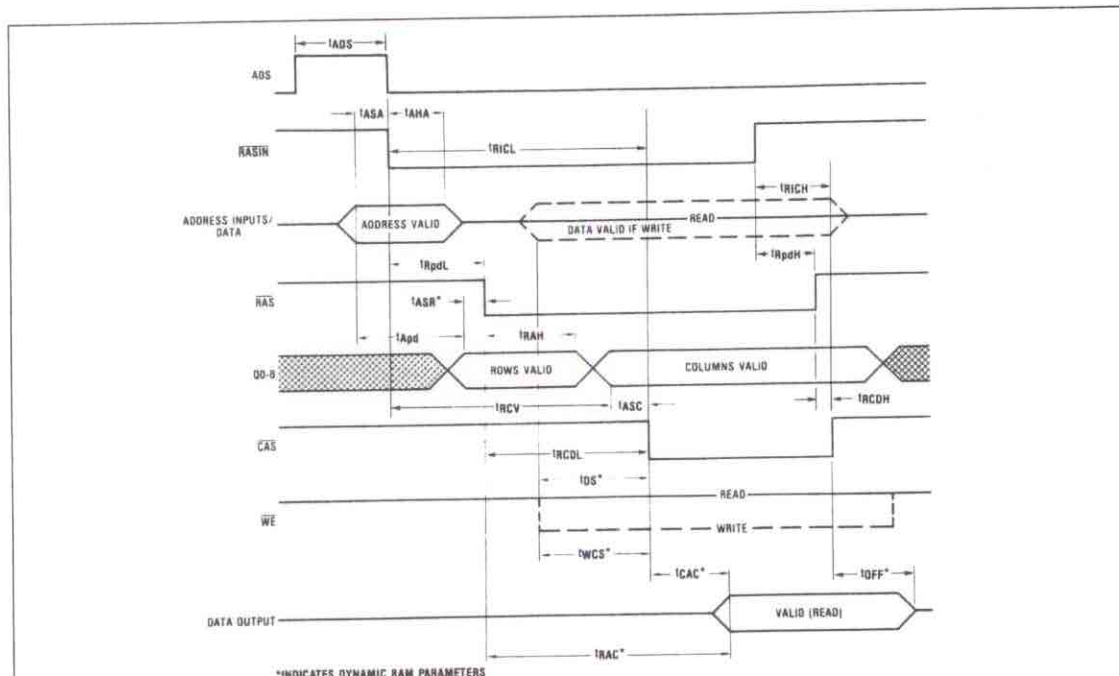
$t_{ADS}$

ADS

$t_{ASA}$ $t_{AHA}$

$\overline{RASIN}$

$t_{RICL}$

$t_{RICH}$

ADDRESS INPUTS/ DATA

ADDRESS VALID

READ

DATA VALID IF WRITE

$t_{RpdL}$

$t_{RpdH}$

$\overline{RAS}$

$t_{ASR}$*

$t_{RAH}$

$t_{Apd}$

Q0-8

ROWS VALID

COLUMNS VALID

$t_{RCV}$

$t_{ASC}$

$t_{RCDH}$

$\overline{CAS}$

$t_{RCDL}$

$t_{DS}$*

READ

$\overline{WE}$

WRITE

$t_{WCS}$*

$t_{CAC}$*

$t_{OFF}$*

DATA OUTPUT

VALID (READ)

$t_{RAC}$*

*INDICATES DYNAMIC RAM PARAMETERS